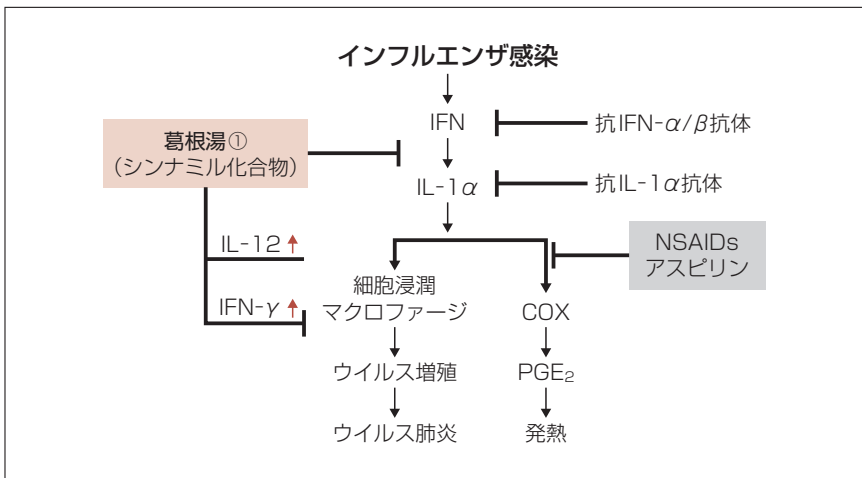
インフルエンザ感染

IFN

抗IFN-$\alpha/\beta$抗体

葛根湯①
(シンナミル化合物)

IL-1$\alpha$

抗IL-1$\alpha$抗体

IL-12 ↑

NSAIDs
アスピリン

IFN-$\gamma$ ↑

細胞浸潤
マクロファージ

COX

ウイルス増殖

PGE$_2$

ウイルス肺炎

発熱